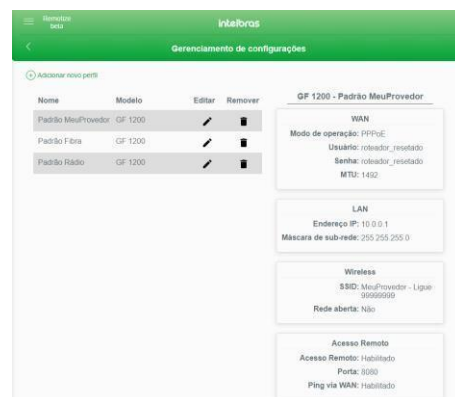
Remotize beta

intelbras

Gerenciamento de configurações

Adicionar novo perfil

| Nome | Modelo | Editar | Remover |
|---|---|---|---|
| Padrão MeuProvedor | GF 1200 | | |
| Padrão Fibra | GF 1200 | | |
| Padrão Rádio | GF 1200 | | |

GF 1200 - Padrão MeuProvedor

WAN
Modo de operação: PPPoE
Usuário: roteador_resetado
Senha: roteador_resetado
MTU: 1492

LAN
Endereço IP: 10.0.0.1
Máscara de sub-rede: 255.255.255.0

Wireless
SSID: MeuProvedor - Ligue 99999999
Rede aberta: Não

Acesso Remoto
Acesso Remoto: Habilitado
Porta: 8080
Ping via WAN: Habilitado